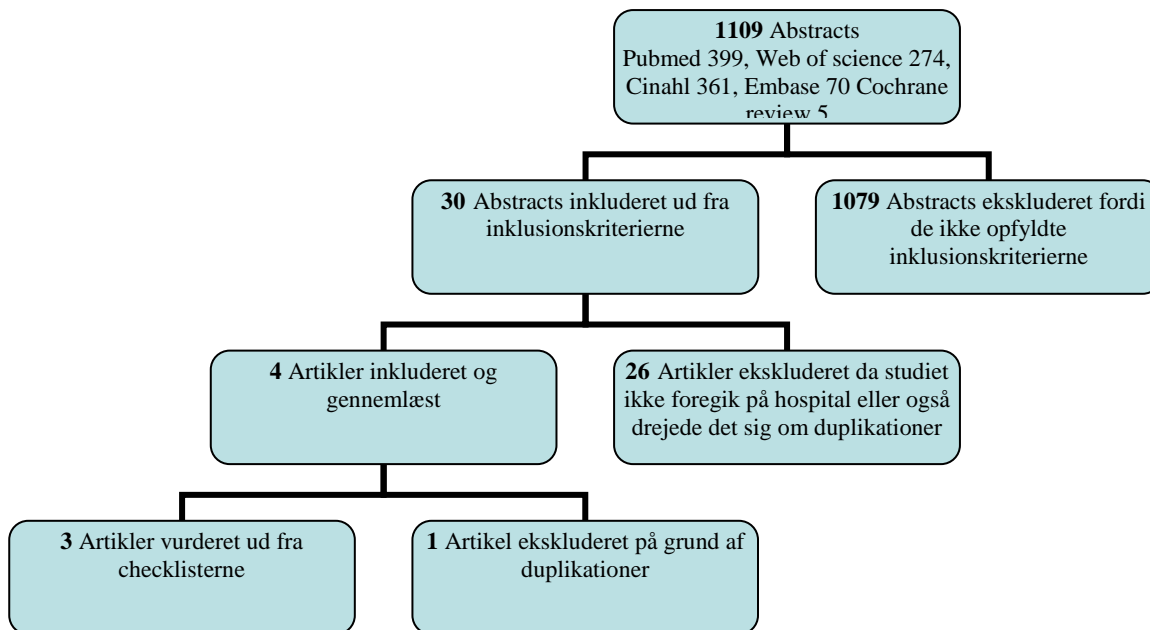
**1109** Abstracts
Pubmed 399, Web of science 274, Cinahl 361, Embase 70 Cochrane review 5

**30** Abstracts inkluderet ud fra inklusionskriterierne

**1079** Abstracts ekskluderet fordi de ikke opfyldte inklusionskriterierne

**4** Artikler inkluderet og gennemlæst

**26** Artikler ekskluderet da studiet ikke foregik på hospital eller også drejede det sig om duplikationer

**3** Artikler vurderet ud fra checklisterne

**1** Artikel ekskluderet på grund af duplikationer